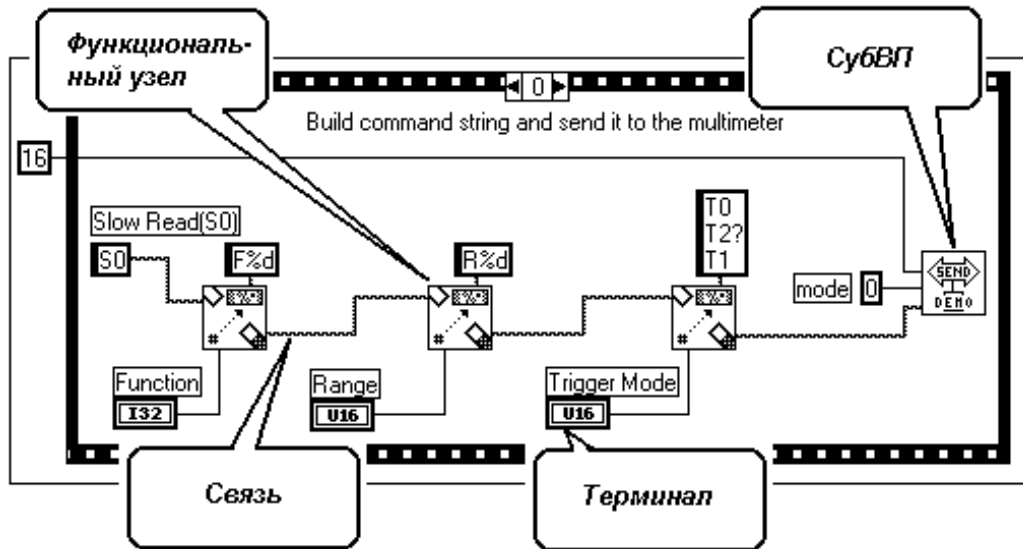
Функциональный узел

СубВП

0

Build command string and send it to the multimeter

16

Slow Read(S0)

S0

F%d

R%d

T0
T2?
T1

mode

0

SEND
DEMO

Function

I32

Range

U16

Trigger Mode

U16

Связь

Терминал